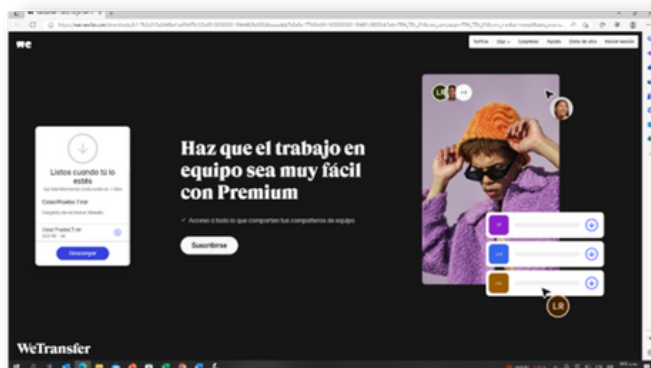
Haz que el trabajo en equipo sea muy fácil con Premium

✓ Accede a todo lo que comparten tus compañeros de equipo

Suscribirse

Listos cuando tú lo estés

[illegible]

Clase Práctica 7.rar

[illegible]

Descargar

LR

WeTransfer